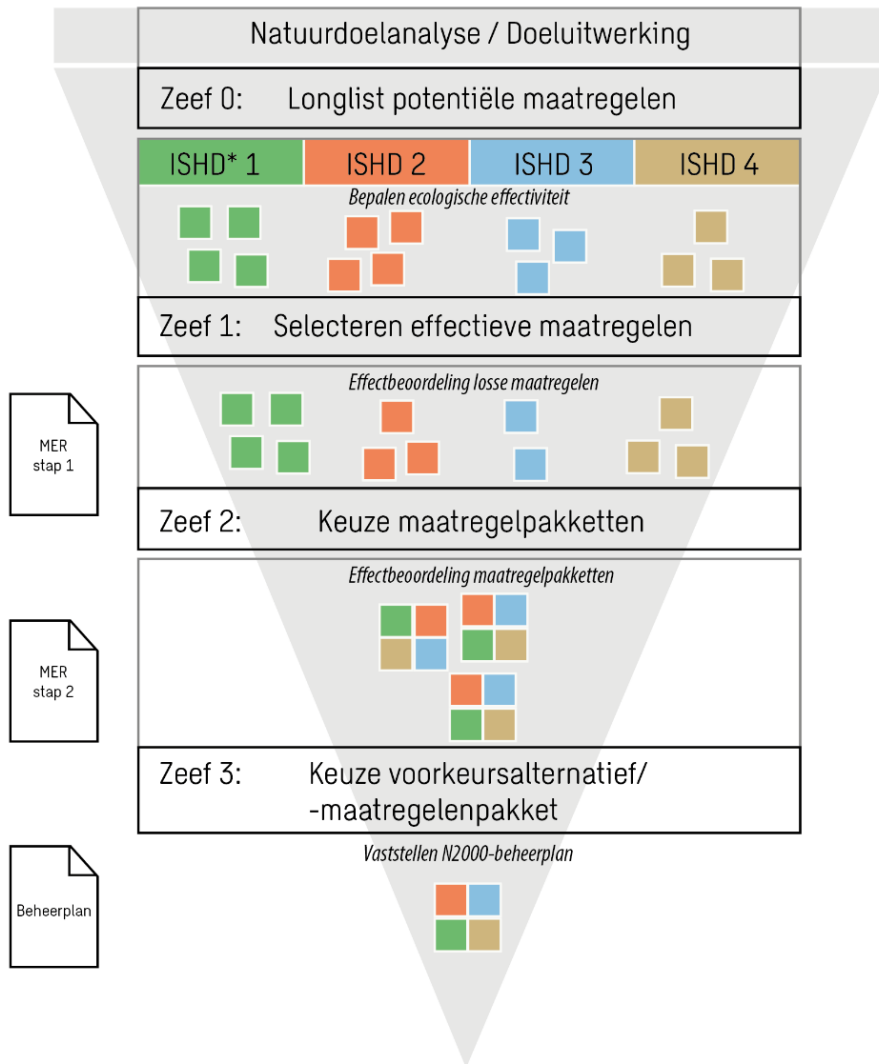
Natuurdoelanalyse / Doeluitwerking

Zeef 0: Longlist potentiële maatregelen

| ISHD* 1 | ISHD 2 | ISHD 3 | ISHD 4 |
|---|---|---|---|

Bepalen ecologische effectiviteit

Zeef 1: Selecteren effectieve maatregelen

MER stap 1

Effectbeoordeling losse maatregelen

Zeef 2: Keuze maatregelpakketten

MER stap 2

Effectbeoordeling maatregelpakketten

Zeef 3: Keuze voorkeursalternatief/ -maatregelenpakket

Beheerplan

Vaststellen N2000-beheerplan